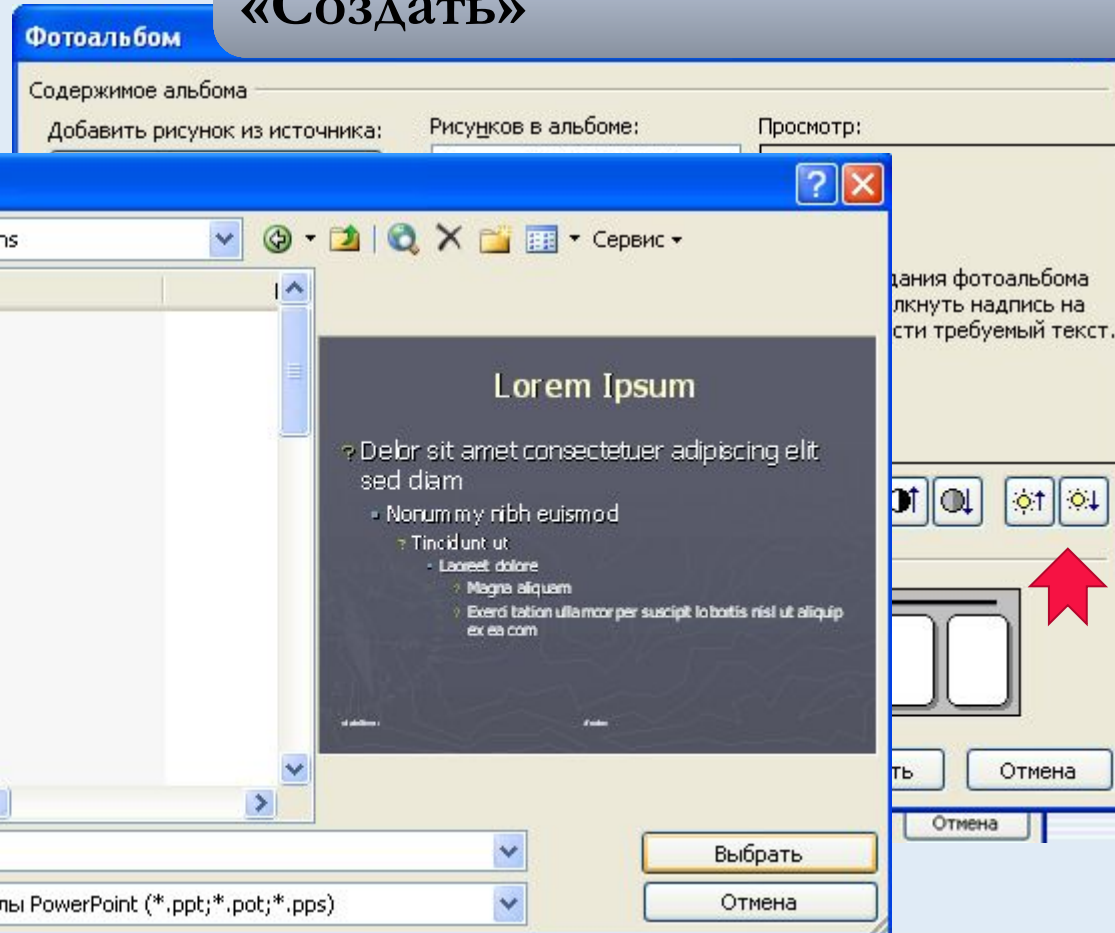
«Создать»

Фотоальбом

Содержимое альбома

Добавить рисунок из источника:

Рисунков в альбоме:

Просмотр:

ns

Сервис

дания фотоальбома

лкнуть надпись на

сти требуемый текст.

Lorem Ipsum

Delor sit amet consectetuer adipiscing elit sed diam

Nonummy nibh euismod

Tincidunt ut

Laoreet dolore

Magna aliquam

Exercitation ullamcorper suscipit lobortis nisl ut aliquip ex ea com

ть

Отмена

Отмена

Выбрать

лы PowerPoint (*.ppt;*.pot;*.pps)

Отмена